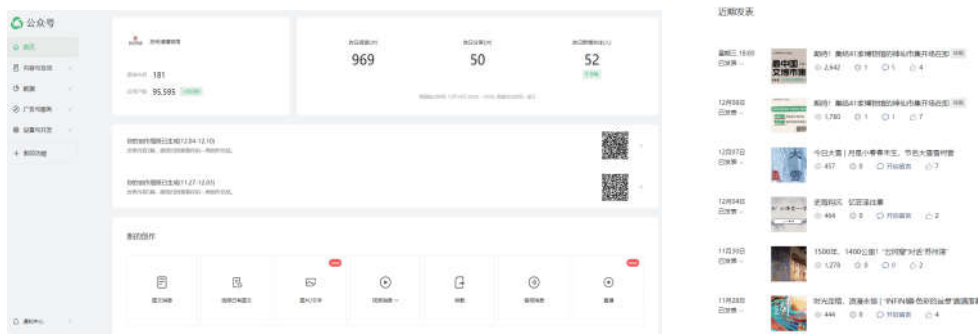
公众号

首页
内容与互动
数据
广告与服务
设置与开发
新的功能

181
95,595

969
50
52

新的创作

近期发表

周三 18:00
已发表
重磅！集结41家博物馆的神仙市集开场在即
2,642

12月08日
已发表
重磅！集结41家博物馆的神仙市集开场在即
1,780

12月07日
已发表
今日大雪 | 月昼小雪春浓至，节气大雪看何雪
457

12月04日
已发表
史海拾贝 忆苦思甜
404

11月30日
已发表
1500年，1400公里！"古河道"对话"苏州湾"
1,279

11月28日
已发表
444